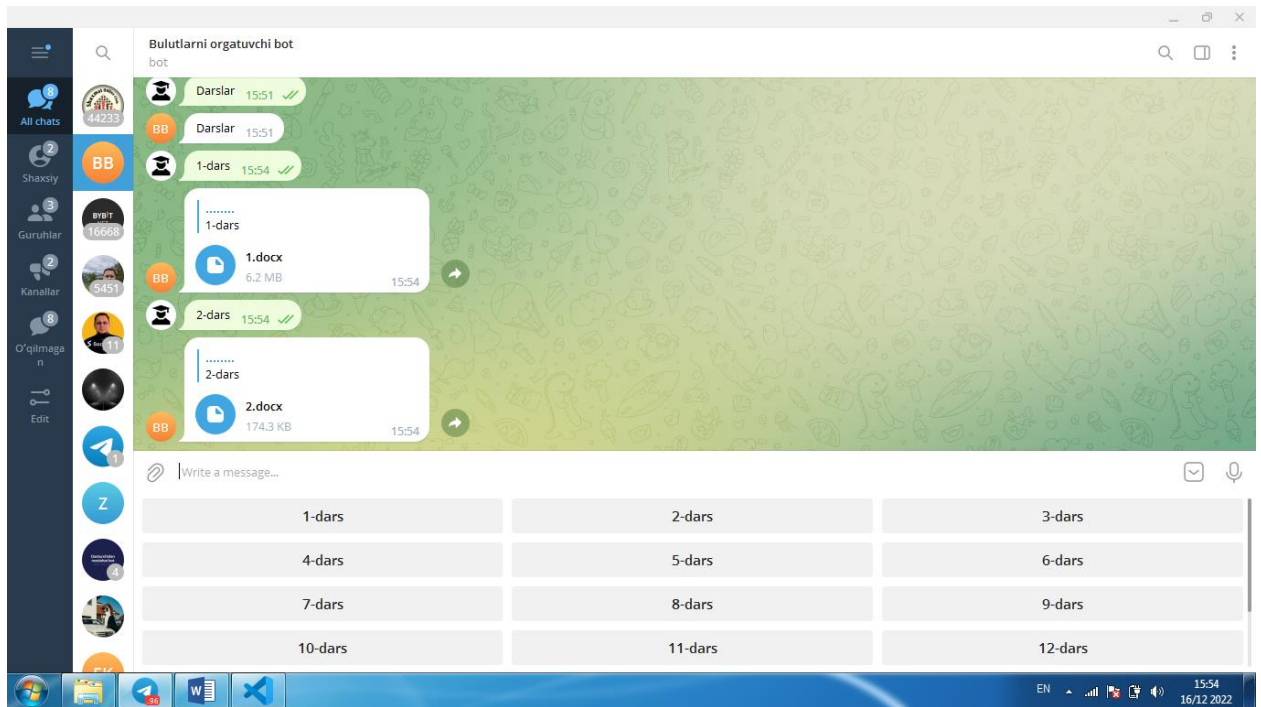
Bulutlarni orgatuvchi bot
bot

8
All chats
2
Shaxsiy
3
Guruhlar
2
Kanallar
8
O'qilmagan
Edit

44233
BB
BYBIT
16668
5451
11
1
Z
4

Darslar 15:51
BB Darslar 15:51
1-dars 15:54

........
1-dars
1.docx
6.2 MB
15:54
BB

2-dars 15:54

........
2-dars
2.docx
174.3 KB
15:54
BB

Write a message...

| 1-dars | 2-dars | 3-dars |
|---|---|---|
| 4-dars | 5-dars | 6-dars |
| 7-dars | 8-dars | 9-dars |
| 10-dars | 11-dars | 12-dars |

96
EN
15:54
16/12/2022